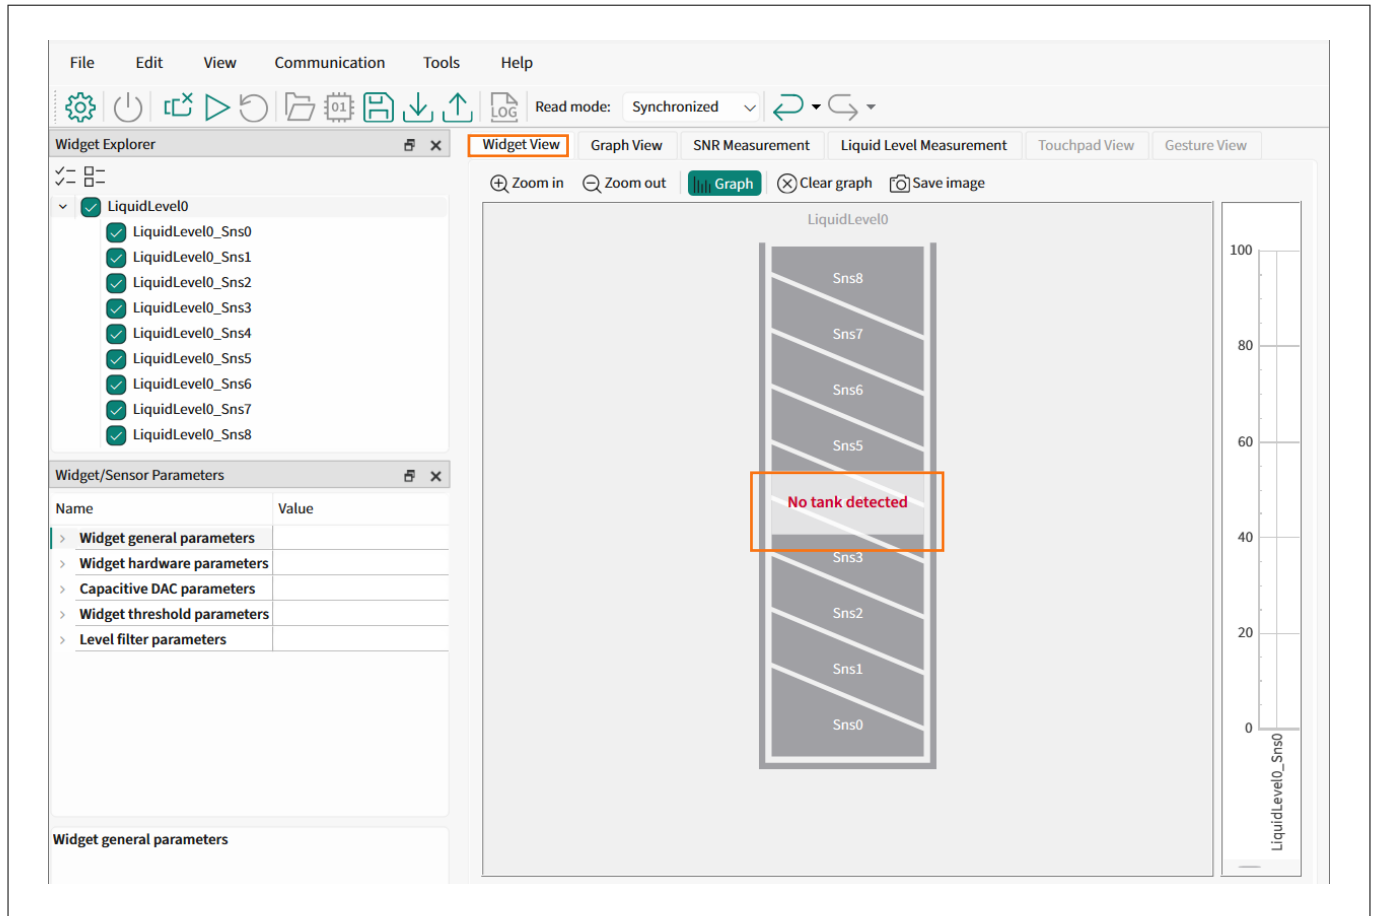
File Edit View Communication Tools Help

LOG Read mode: Synchronized

Widget Explorer

LiquidLevel0
LiquidLevel0_Sns0
LiquidLevel0_Sns1
LiquidLevel0_Sns2
LiquidLevel0_Sns3
LiquidLevel0_Sns4
LiquidLevel0_Sns5
LiquidLevel0_Sns6
LiquidLevel0_Sns7
LiquidLevel0_Sns8

Widget/Sensor Parameters

| Name | Value |
|---|---|
| Widget general parameters | |
| Widget hardware parameters | |
| Capacitive DAC parameters | |
| Widget threshold parameters | |
| Level filter parameters | |

Widget general parameters

Widget View | Graph View | SNR Measurement | Liquid Level Measurement | Touchpad View | Gesture View

Zoom in Zoom out Graph Clear graph Save image

LiquidLevel0

Sns8
Sns7
Sns6
Sns5
No tank detected
Sns3
Sns2
Sns1
Sns0

100
80
60
40
20
0
LiquidLevel0_Sns0